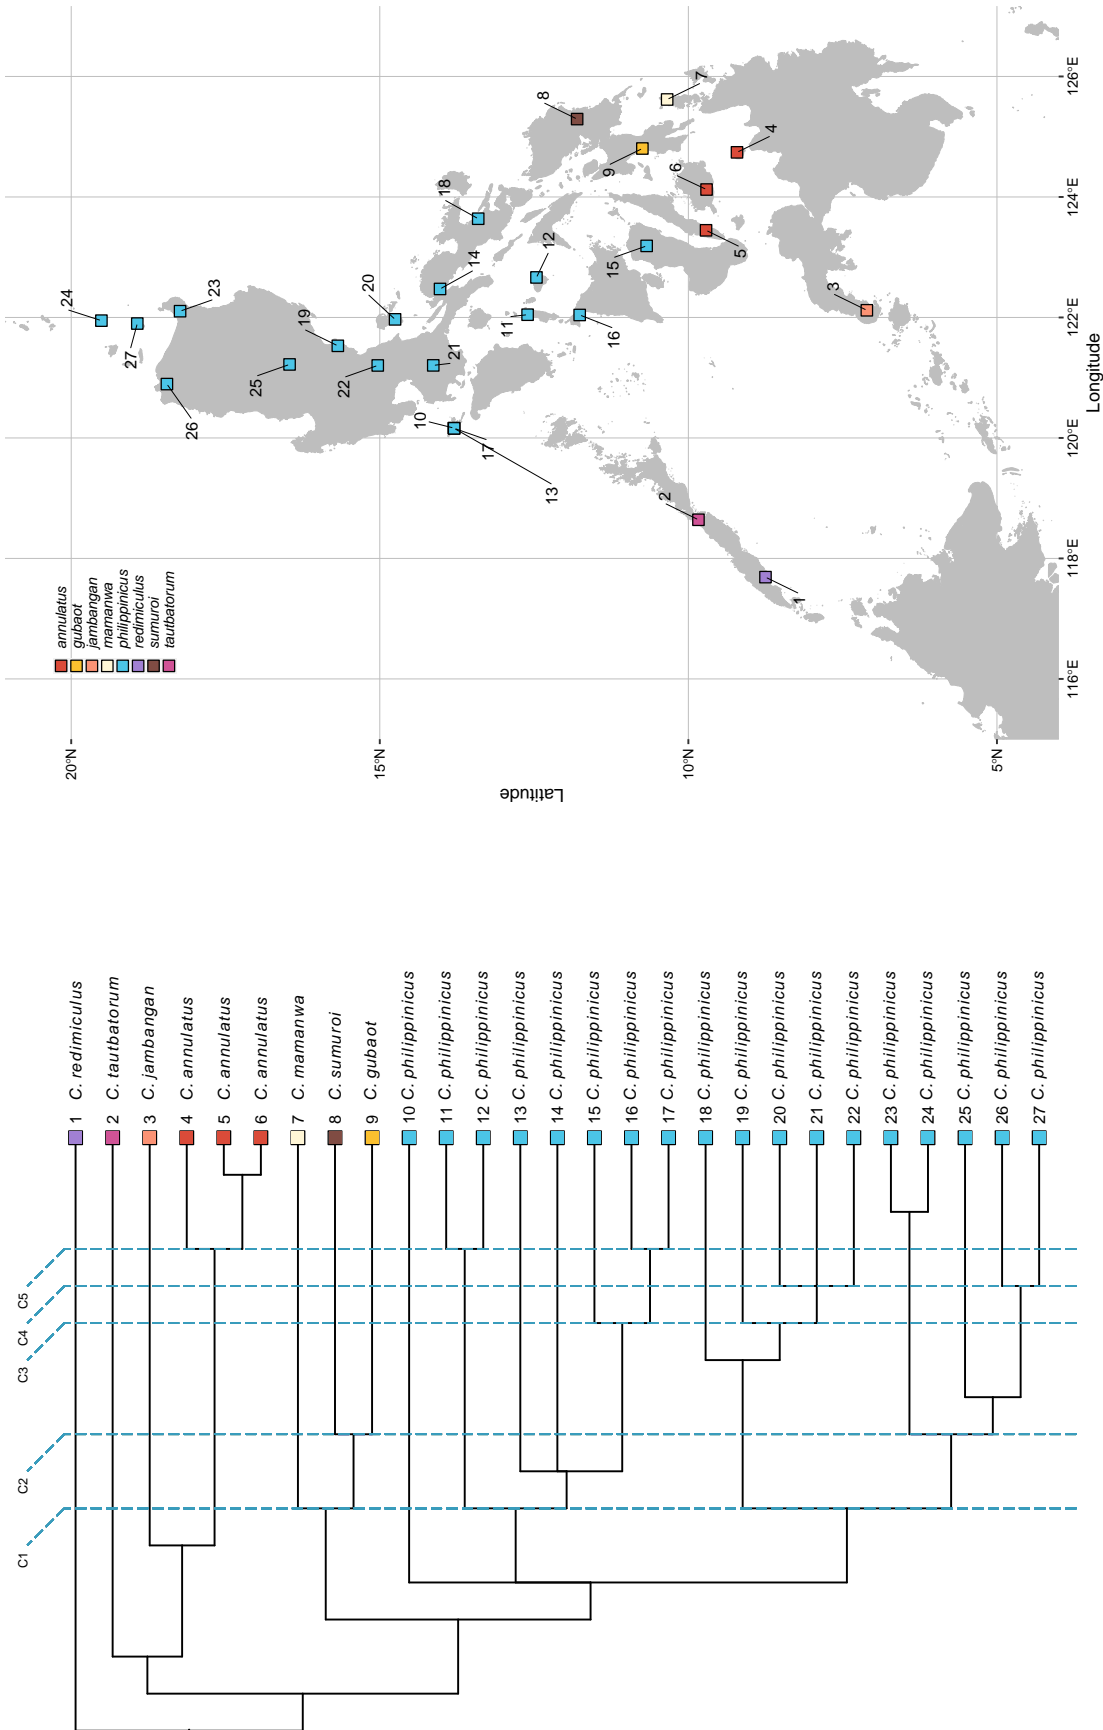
annulatus
gubaot
jambangan
mamanwa
philippinicus
redimiculus
sumuroi
tautbatorum

20°N
15°N
10°N
5°N
Latitude

116°E
118°E
120°E
122°E
124°E
126°E
Longitude

1
2
3
4
5
6
7
8
9
10
11
12
13
14
15
16
17
18
19
20
21
22
23
24
25
26
27

C1
C2
C3
C4
C5

1 C. redimiculus
2 C. tautbatorum
3 C. jambangan
4 C. annulatus
5 C. annulatus
6 C. annulatus
7 C. mamanwa
8 C. sumuroi
9 C. gubaot
10 C. philippinicus
11 C. philippinicus
12 C. philippinicus
13 C. philippinicus
14 C. philippinicus
15 C. philippinicus
16 C. philippinicus
17 C. philippinicus
18 C. philippinicus
19 C. philippinicus
20 C. philippinicus
21 C. philippinicus
22 C. philippinicus
23 C. philippinicus
24 C. philippinicus
25 C. philippinicus
26 C. philippinicus
27 C. philippinicus